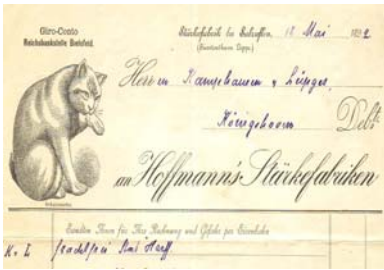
Giro-Conto
Reichsbankstelle Bielefeld

Stärkefabrik bei Salzuflen, 18 Mai 1892
(Fürstenthum Lippe)

Herrn Rangebauern & Lüppe
Königsborn Debt.

an Hoffmann's Stärkefabriken

Sandten Ihnen für Ihre Rechnung und Gefahr per Eisenbahn

K. I. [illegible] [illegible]